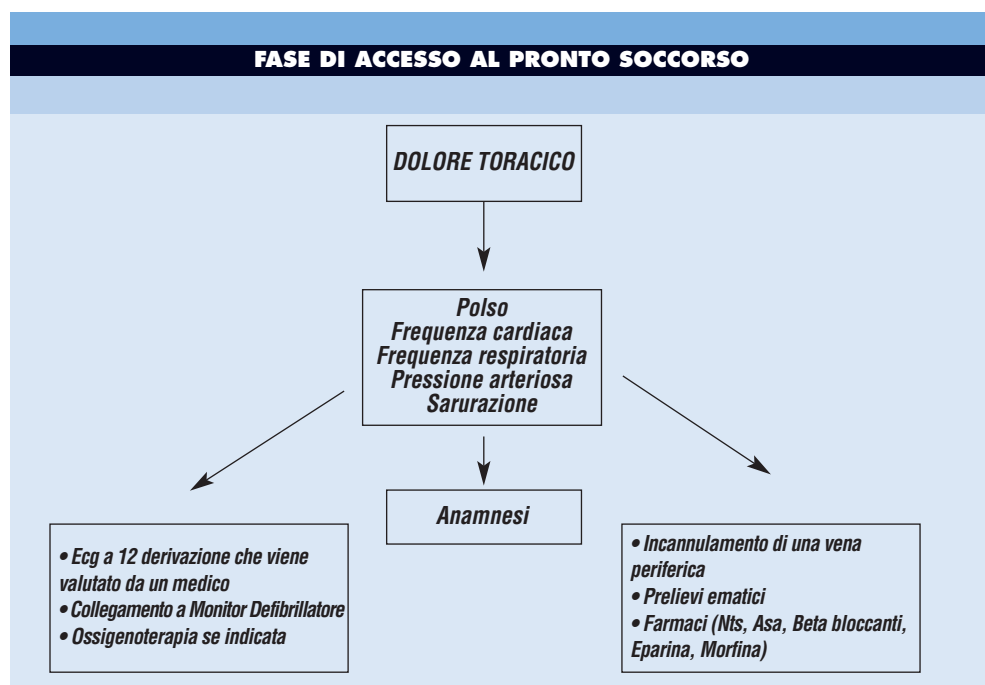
FASE DI ACCESSO AL PRONTO SOCCORSO

DOLORE TORACICO

Polso
Frequenza cardiaca
Frequenza respiratoria
Pressione arteriosa
Sarurazione

Ecg a 12 derivazione che viene valutato da un medico
• Collegamento a Monitor Defibrillatore
• Ossigenoterapia se indicata

Anamnesi

• Incannulamento di una vena periferica
• Prelievi ematici
• Farmaci (Nts, Asa, Beta bloccanti, Eparina, Morfina)